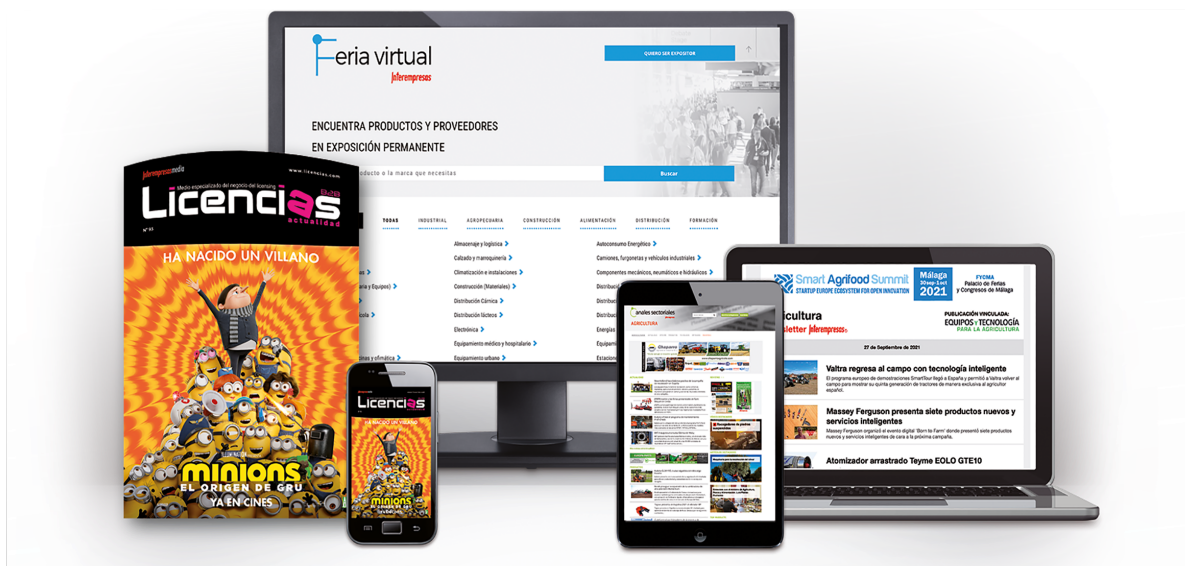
Feria virtual
Interempresas

QUIERO SER EXPOSITOR

ENCUENTRA PRODUCTOS Y PROVEEDORES
EN EXPOSICIÓN PERMANENTE

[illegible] producto o la marca que necesitas

Buscar

TODAS INDUSTRIAL AGROPECUARIA CONSTRUCCIÓN ALIMENTACIÓN DISTRIBUCIÓN FORMACIÓN

Almacenaje y logística
Calzado y marroquinería
Climatización e instalaciones
Construcción (Materiales)
Distribución Cárnica
Distribución lácteos
Electrónica
Equipamiento médico y hospitalario
Equipamiento urbano

Autoconsumo Energético
Camiones, furgonetas y vehículos industriales
Componentes mecánicos, neumáticos e hidráulicos

Interempresas media
Medio especializado del negocio del licensing
www.licencias.com
Licencias actualidad
Nº 83
HA NACIDO UN VILLANO
MINIONS
EL ORIGEN DE GRU
YA EN CINES

Licencias
HA NACIDO UN VILLANO
MINIONS

Canales sectoriales
AGRICULTURA

Smart Agrifood Summit
STARTUP EUROPE ECOSYSTEM FOR OPEN INNOVATION
Málaga
30sep-1oct
2021
FYCMA
Palacio de Ferias y Congresos de Málaga

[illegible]cultura
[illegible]sletter Interempresas
PUBLICACIÓN VINCULADA:
EQUIPOS Y TECNOLOGÍA
PARA LA AGRICULTURA

27 de Septiembre de 2021

Valtra regresa al campo con tecnología inteligente
El programa europeo de demostraciones SmartTour llegó a España y permitió a Valtra volver al campo para mostrar su quinta generación de tractores de manera exclusiva al agricultor español.

Massey Ferguson presenta siete productos nuevos y servicios inteligentes
Massey Ferguson organizó el evento digital 'Born to Farm' donde presentó siete productos nuevos y servicios inteligentes de cara a la próxima campaña.

Atomizador arrastrado Teyme EOLO GTE10